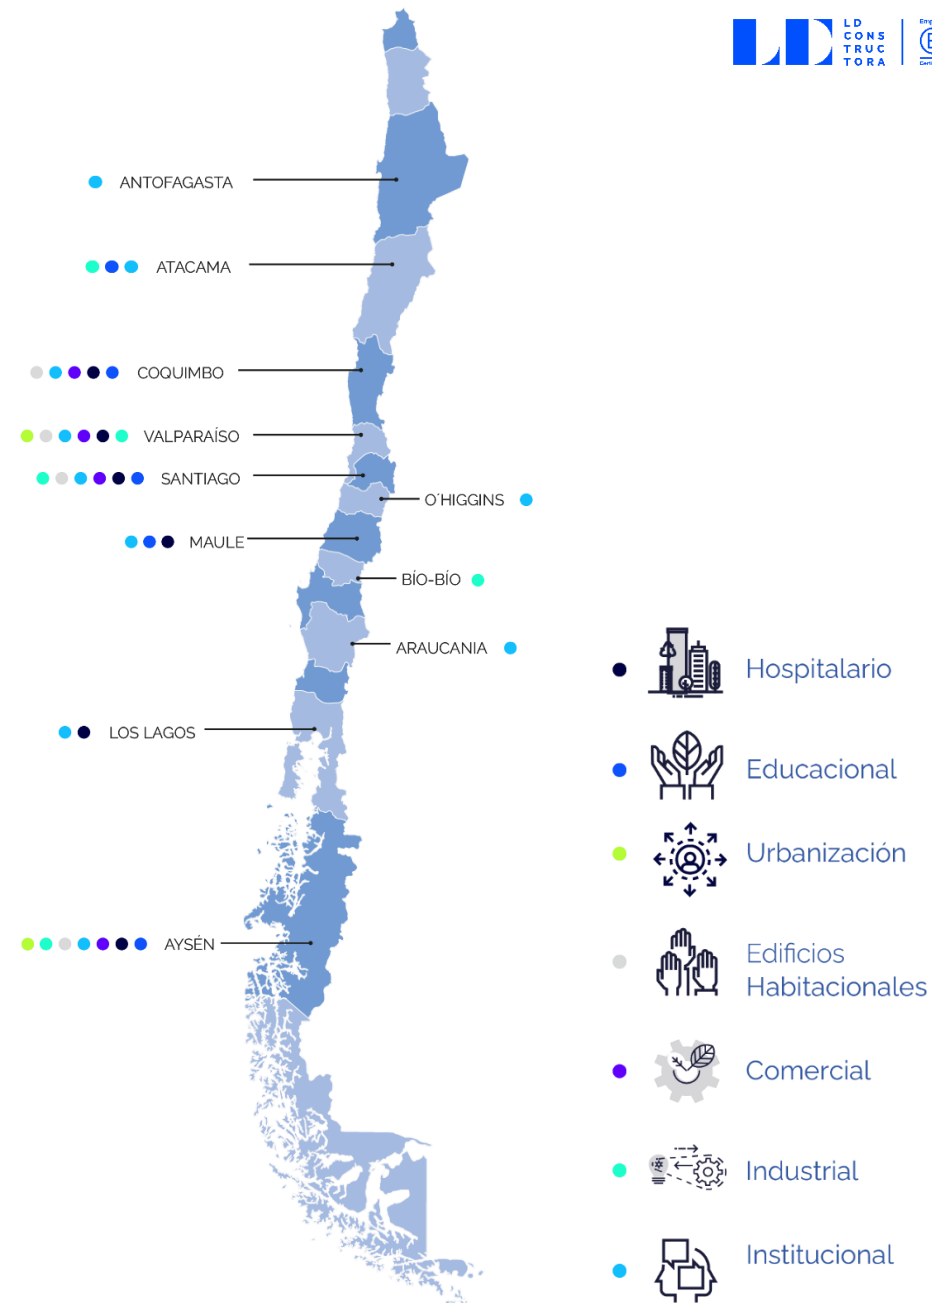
LD CONS TRUC TORA

ANTOFAGASTA

ATACAMA

COQUIMBO

VALPARAÍSO

SANTIAGO

O´HIGGINS

MAULE

BÍO-BÍO

ARAUCANIA

LOS LAGOS

AYSÉN

Hospitalario

Educacional

Urbanización

Edificios Habitacionales

Comercial

Industrial

Institucional